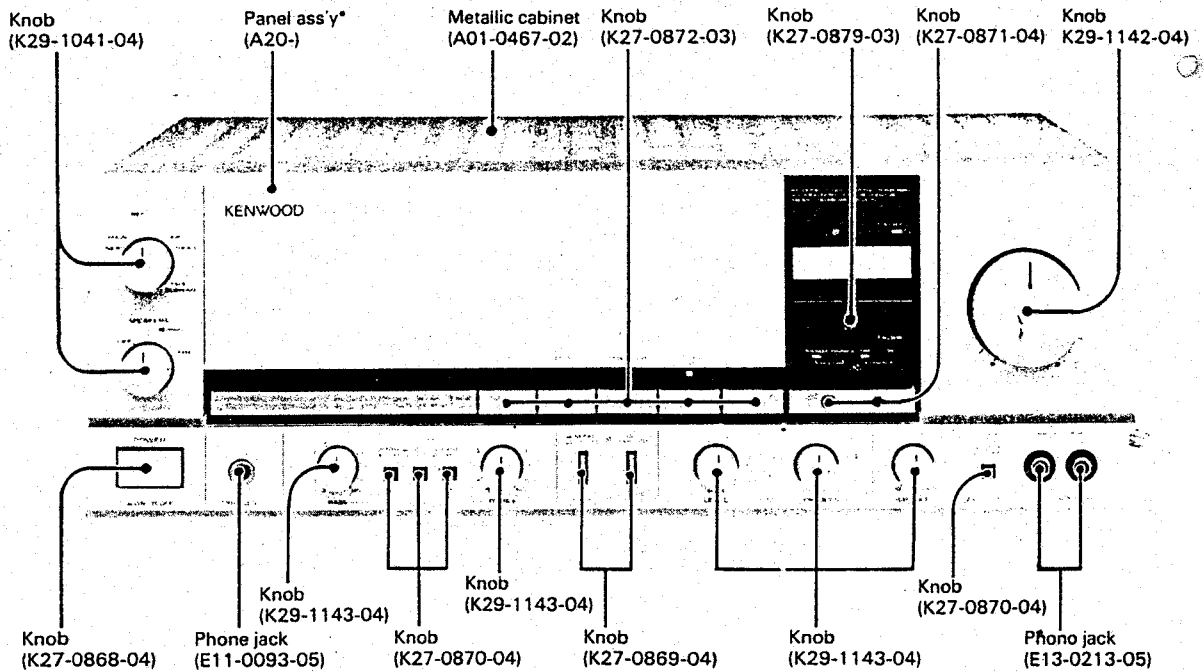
Knob
(K29-1041-04)

Panel ass'y*
(A20-)

Metallic cabinet
(A01-0467-02)

Knob
(K27-0872-03)

Knob
(K27-0879-03)

Knob
(K27-0871-04)

Knob
K29-1142-04)

KENWOOD

Knob
(K29-1143-04)

Knob
(K29-1143-04)

Knob
(K27-0870-04)

Knob
(K27-0868-04)

Phone jack
(E11-0093-05)

Knob
(K27-0870-04)

Knob
(K27-0869-04)

Knob
(K29-1143-04)

Phono jack
(E13-0213-05)